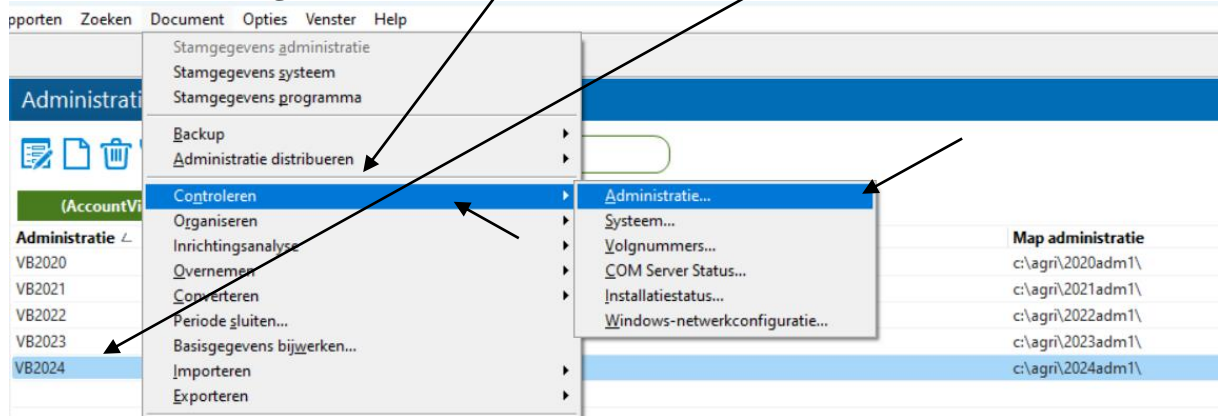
pporten Zoeken Document Opties Venster Help

Administrati

(AccountVi

Administratie
VB2020
VB2021
VB2022
VB2023
VB2024

Stamgegevens administratie
Stamgegevens systeem
Stamgegevens programma
Backup
Administratie distribueren
Controleren
Organiseren
Inrichtingsanalyse
Overnemen
Converteren
Periode sluiten...
Basisgegevens bijwerken...
Importeren
Exporteren

Administratie...
Systeem...
Volgnummers...
COM Server Status...
Installatiestatus...
Windows-netwerkconfiguratie...

Map administratie
c:\agri\2020adm1\
c:\agri\2021adm1\
c:\agri\2022adm1\
c:\agri\2023adm1\
c:\agri\2024adm1\